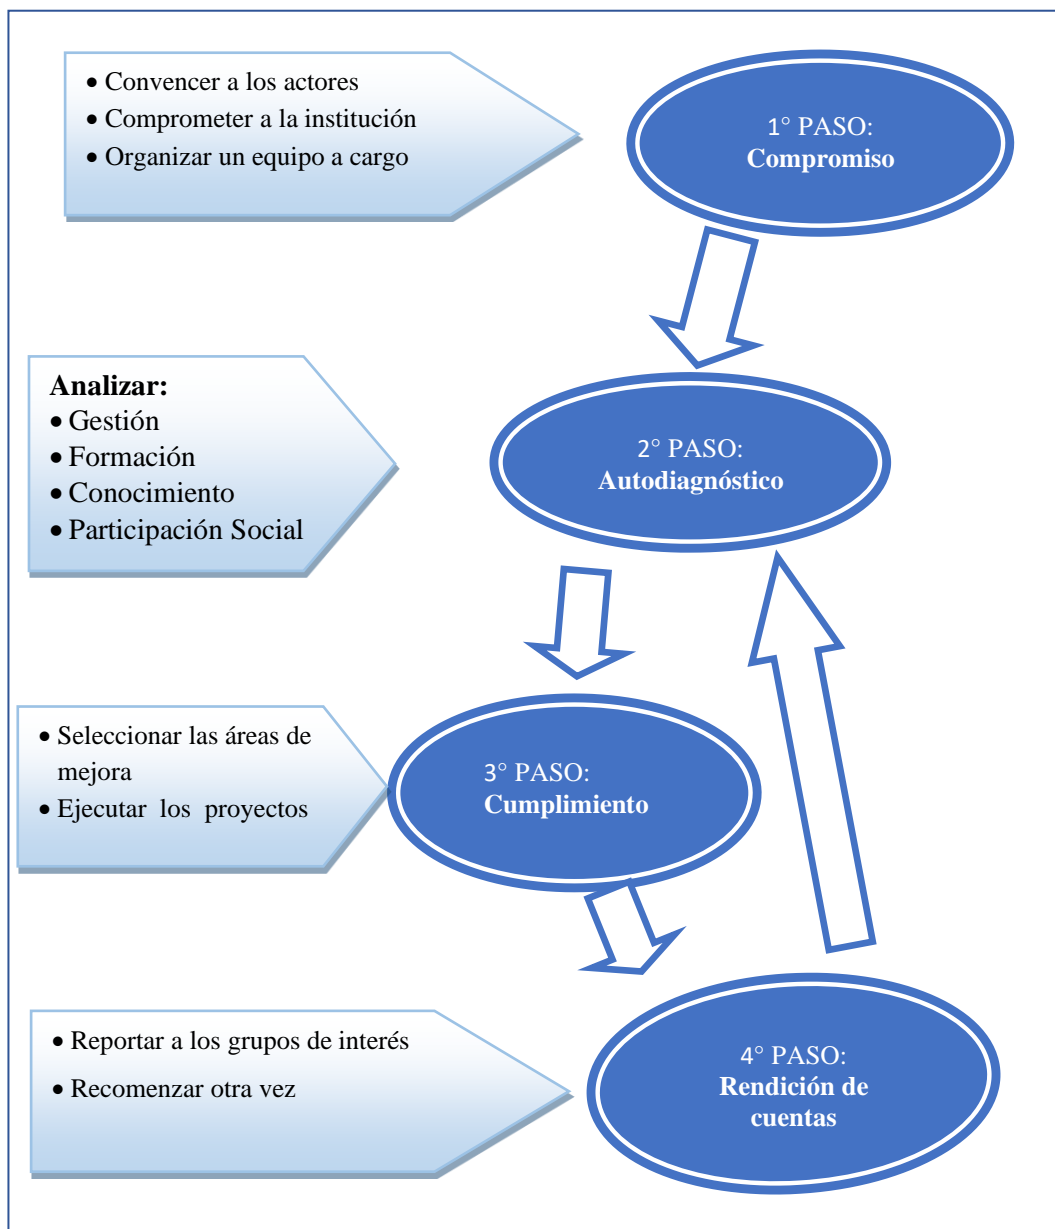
• Convencer a los actores
• Comprometer a la institución
• Organizar un equipo a cargo

1° PASO:
**Compromiso**

**Analizar:**
• Gestión
• Formación
• Conocimiento
• Participación Social

2° PASO:
**Autodiagnóstico**

• Seleccionar las áreas de mejora
• Ejecutar los proyectos

3° PASO:
**Cumplimiento**

• Reportar a los grupos de interés
• Recomenzar otra vez

4° PASO:
**Rendición de cuentas**